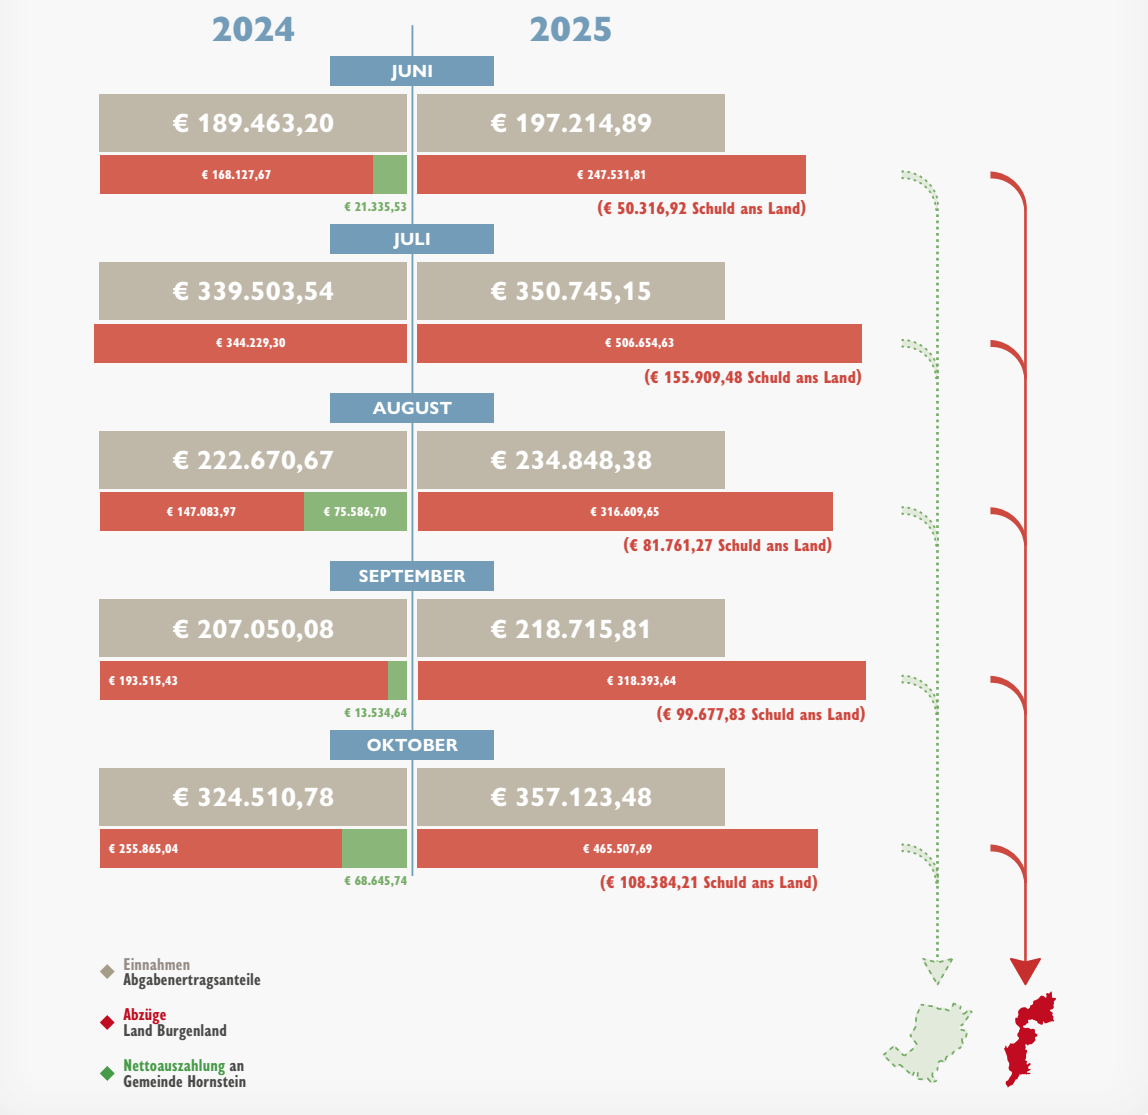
2024

2025

JUNI

€ 189.463,20

€ 197.214,89

€ 168.127,67

€ 247.531,81

€ 21.335,53

(€ 50.316,92 Schuld ans Land)

JULI

€ 339.503,54

€ 350.745,15

€ 344.229,30

€ 506.654,63

(€ 155.909,48 Schuld ans Land)

AUGUST

€ 222.670,67

€ 234.848,38

€ 147.083,97

€ 75.586,70

€ 316.609,65

(€ 81.761,27 Schuld ans Land)

SEPTEMBER

€ 207.050,08

€ 218.715,81

€ 193.515,43

€ 318.393,64

€ 13.534,64

(€ 99.677,83 Schuld ans Land)

OKTOBER

€ 324.510,78

€ 357.123,48

€ 255.865,04

€ 465.507,69

€ 68.645,74

(€ 108.384,21 Schuld ans Land)

Einnahmen
Abgabenertragsanteile

Abzüge
Land Burgenland

Nettoauszahlung an
Gemeinde Hornstein